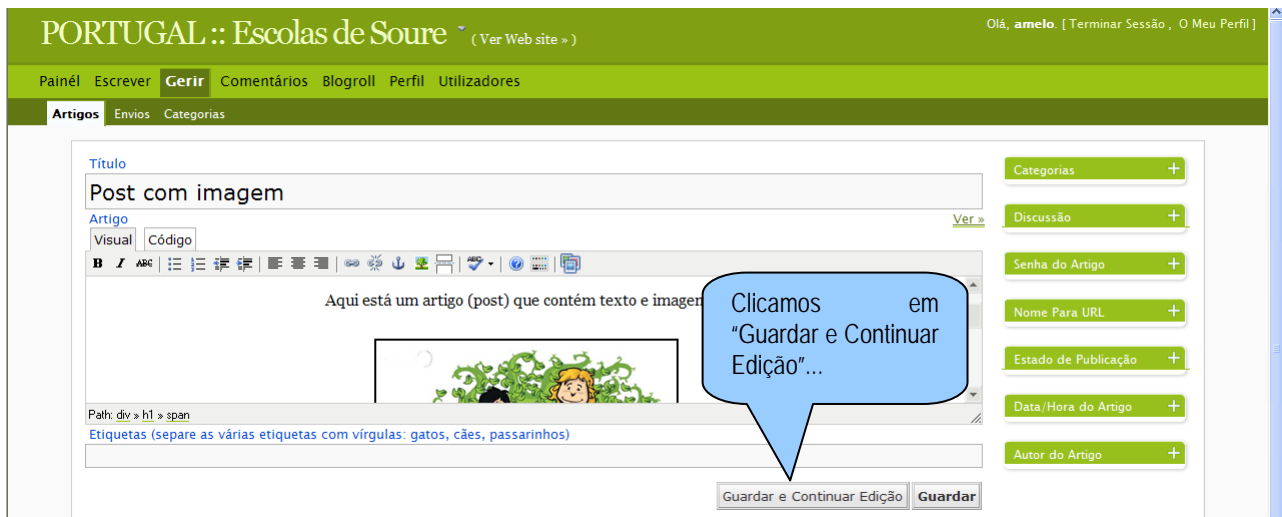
PORTUGAL :: Escolas de Soure ( Ver Web site » )

Olá, amelo. [ Terminar Sessão , O Meu Perfil ]

Painél Escrever Gerir Comentários Blogroll Perfil Utilizadores

Artigos Envios Categorias

Título

Post com imagem

Artigo

Ver »

Visual Código

B I ABC

Aqui está um artigo (post) que contém texto e imagem

Path: div » h1 » span

Clicamos em "Guardar e Continuar Edição"...

Etiquetas (separe as várias etiquetas com vírgulas: gatos, cães, passarinhos)

Guardar e Continuar Edição Guardar

Categorias +

Discussão +

Senha do Artigo +

Nome Para URL +

Estado de Publicação +

Data/Hora do Artigo +

Autor do Artigo +